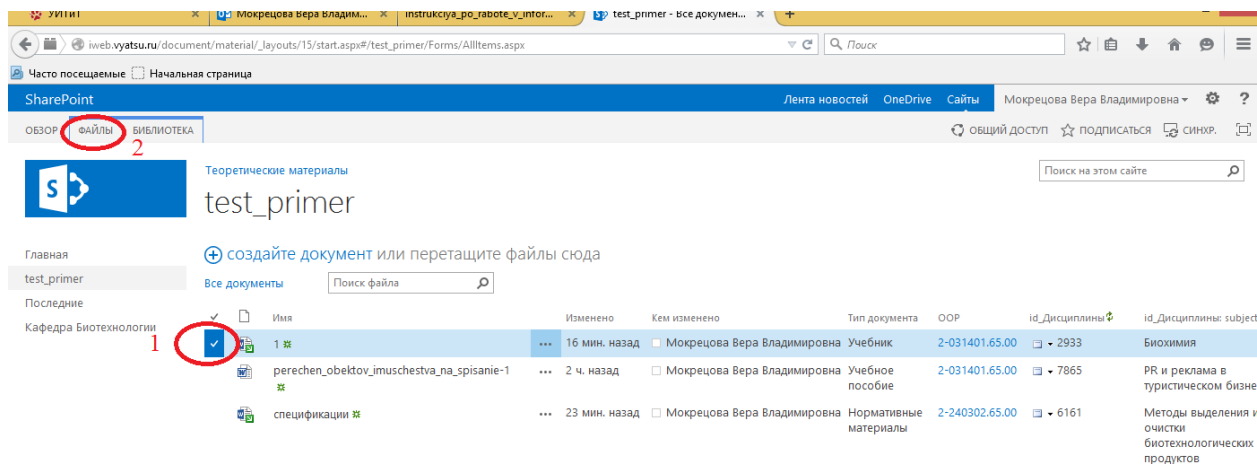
УИТиТ | Мокрецова Вера Владим... | instrukciya_po_rabote_v_infor... | test_primer - Все докумен...

iweb.vyatsu.ru/document/material/_layouts/15/start.aspx#/test_primer/Forms/AllItems.aspx

Поиск

Часто посещаемые  Начальная страница

SharePoint

Лента новостей  OneDrive  Сайты  Мокрецова Вера Владимировна  ?

ОБЗОР  ФАЙЛЫ  БИБЛИОТЕКА

2

ОБЩИЙ ДОСТУП  ПОДПИСАТЬСЯ  СИНХР.

Теоретические материалы

test_primer

Поиск на этом сайте

Главная

test_primer

Последние

Кафедра Биотехнологии

создайте документ или перетащите файлы сюда

Все документы  Поиск файла

1

| | | Имя | | Изменено | Кем изменено | Тип документа | ООР | id_Дисциплины | id_Дисциплины: subject |
|---|---|---|---|---|---|---|---|---|---|
| ✓ | | 1 | ... | 16 мин. назад | Мокрецова Вера Владимировна | Учебник | 2-031401.65.00 | 2933 | Биохимия |
| | | perechen_obektov_imuschestva_na_spisanie-1 | ... | 2 ч. назад | Мокрецова Вера Владимировна | Учебное пособие | 2-031401.65.00 | 7865 | PR и реклама в туристическом бизне |
| | | спецификации | ... | 23 мин. назад | Мокрецова Вера Владимировна | Нормативные материалы | 2-240302.65.00 | 6161 | Методы выделения и очистки биотехнологических продуктов |